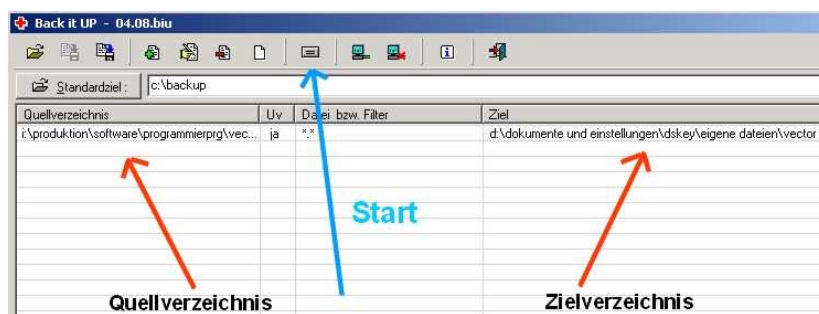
Back it UP - 04.08.biu

Standardziel : c:\backup

| Quellverzeichnis | Uv | Datei bzw. Filter | Ziel |
|---|---|---|---|
| i:\produktion\software\programmierprg\vec... | ja | \*.\* | d:\dokumente und einstellungen\dskey\eigene dateien\vector |

Start

Quellverzeichnis

Zielverzeichnis